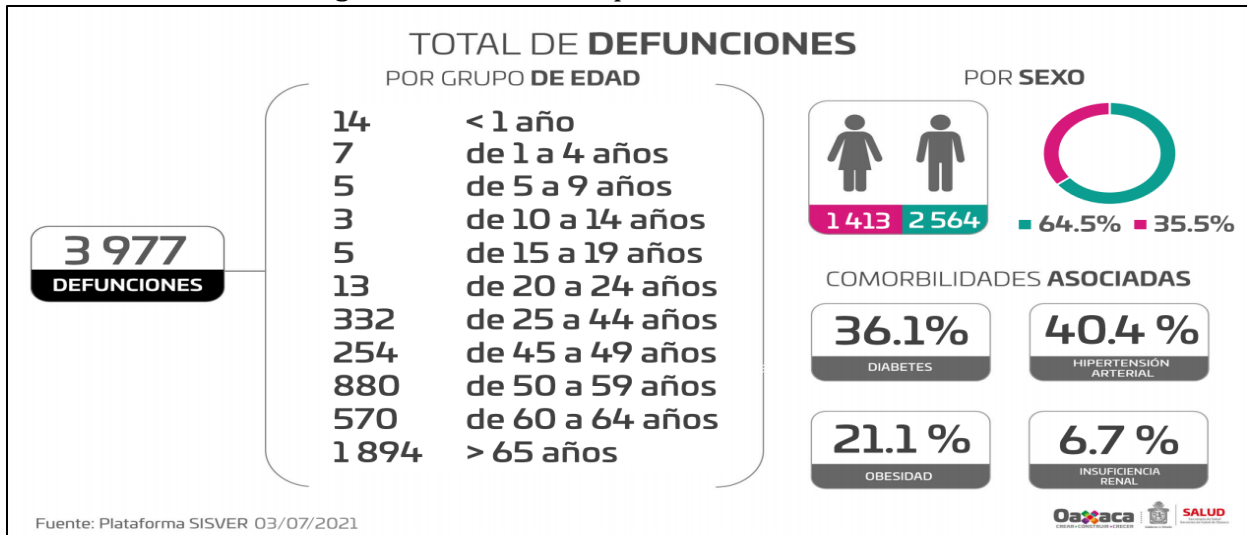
TOTAL DE DEFUNCIONES

POR GRUPO DE EDAD

3 977
DEFUNCIONES

| | |
|---|---|
| 14 | < 1 año |
| 7 | de 1 a 4 años |
| 5 | de 5 a 9 años |
| 3 | de 10 a 14 años |
| 5 | de 15 a 19 años |
| 13 | de 20 a 24 años |
| 332 | de 25 a 44 años |
| 254 | de 45 a 49 años |
| 880 | de 50 a 59 años |
| 570 | de 60 a 64 años |
| 1 894 | > 65 años |

POR SEXO

1 413 2 564

64.5% 35.5%

COMORBILIDADES ASOCIADAS

36.1%
DIABETES

40.4 %
HIPERTENSIÓN ARTERIAL

21.1 %
OBESIDAD

6.7 %
INSUFICIENCIA RENAL

Fuente: Plataforma SISVER 03/07/2021

Oaxaca CREAR • CONSTRUIR • CRECER SALUD